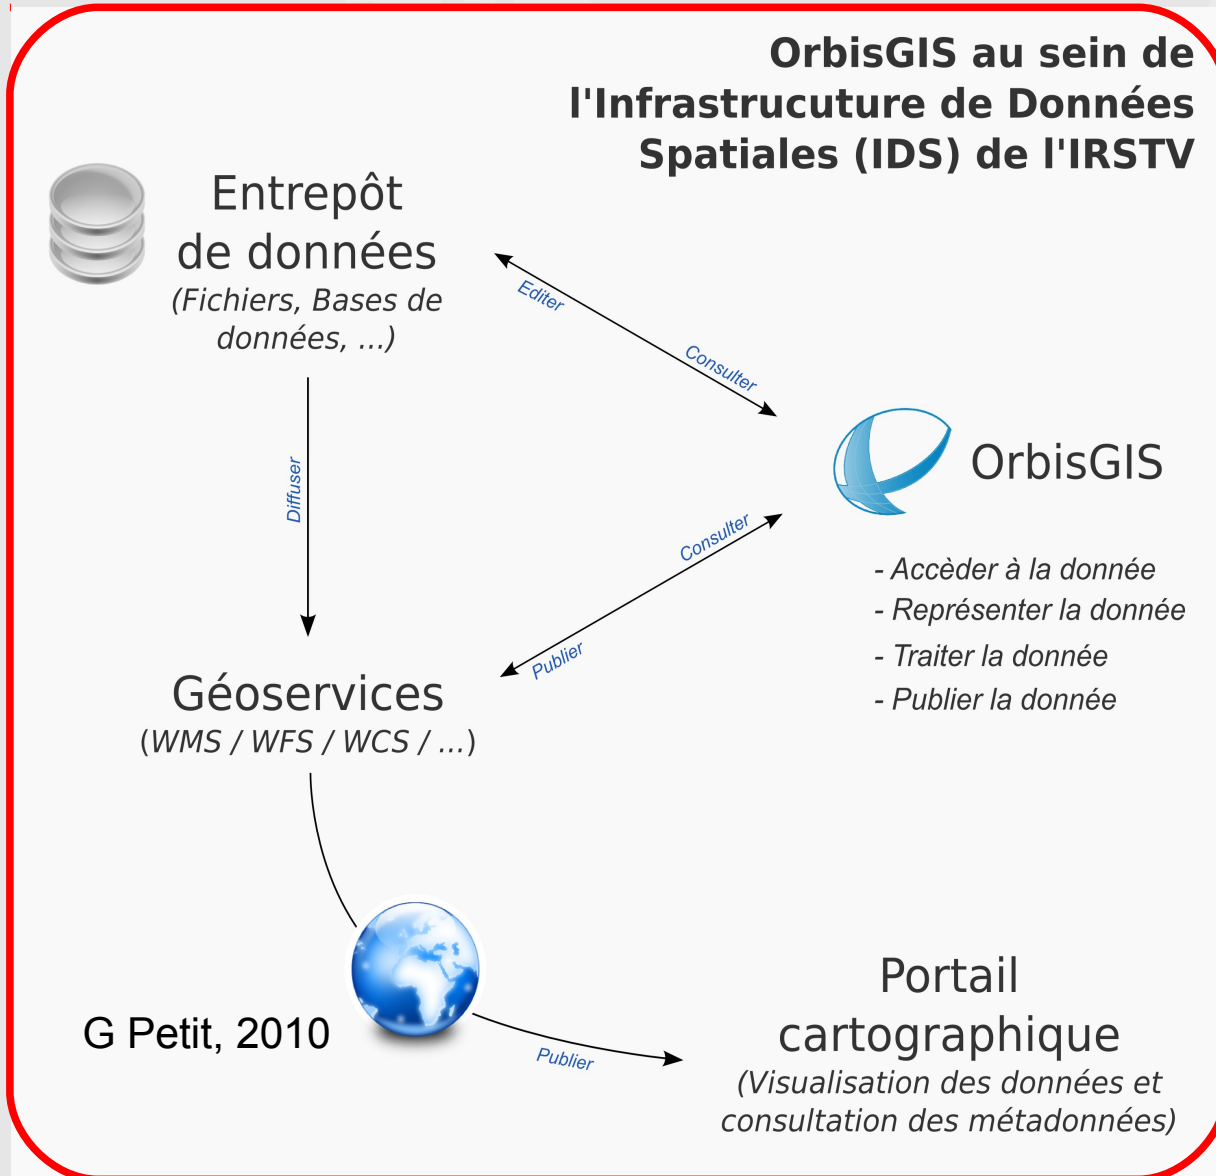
OrbisGIS au sein de l'Infrastrucuture de Données Spatiales (IDS) de l'IRSTV

Entrepôt de données
(Fichiers, Bases de données, ...)

Editer

Consulter

OrbisGIS

Diffuser

Consulter

- Accèder à la donnée
- Représenter la donnée
- Traiter la donnée
- Publier la donnée

Publier

Géoservices
(WMS / WFS / WCS / ...)

G Petit, 2010

Publier

Portail cartographique
(Visualisation des données et consultation des métadonnées)